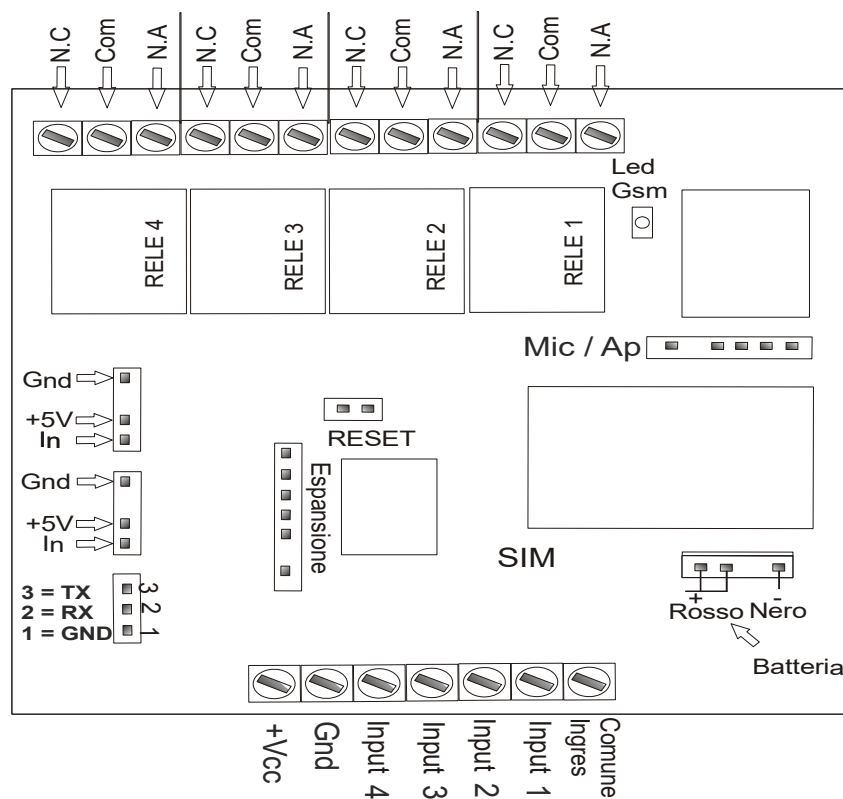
N.C
Com
N.A
N.C
Com
N.A
N.C
Com
N.A
N.C
Com
N.A

Led
Gsm

RELE 4
RELE 3
RELE 2
RELE 1

Mic / Ap

Gnd
+5V
In
Gnd
+5V
In

RESET

Espansione

SIM

3 = TX
2 = RX
1 = GND
3
2
1

+
-
Rosso
Nero
Batteria

+Vcc
Gnd
Input 4
Input 3
Input 2
Input 1
Comune
Ingres